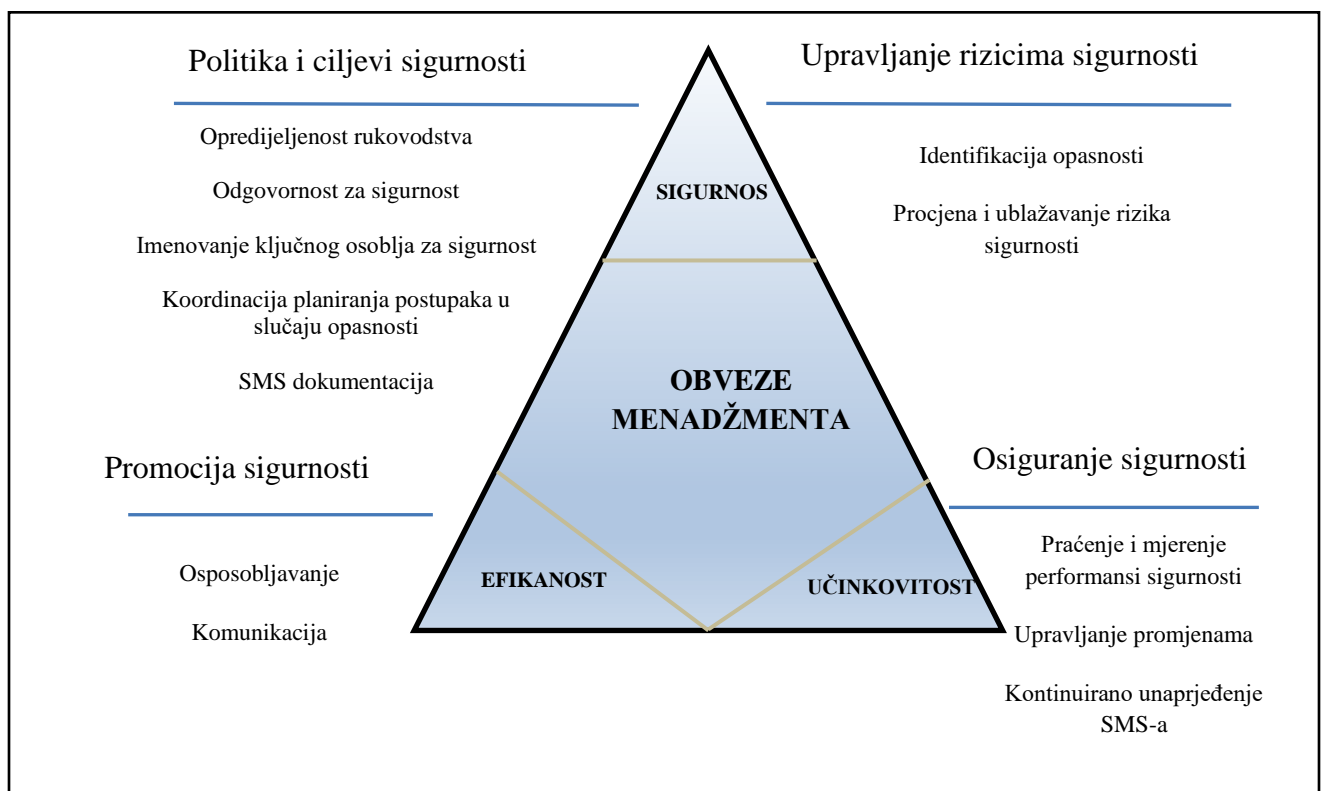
Politika i ciljevi sigurnosti

Opredijeljenost rukovodstva

Odgovornost za sigurnost

Imenovanje ključnog osoblja za sigurnost

Koordinacija planiranja postupaka u slučaju opasnosti

SMS dokumentacija

Upravljanje rizicima sigurnosti

Identifikacija opasnosti

Procjena i ublažavanje rizika sigurnosti

SIGURNOS

OBVEZE MENADŽMENTA

EFIKANOST

UČINKOVITOST

Promocija sigurnosti

Osposobljavanje

Komunikacija

Osiguranje sigurnosti

Praćenje i mjerenje performansi sigurnosti

Upravljanje promjenama

Kontinuirano unaprjeđenje SMS-a